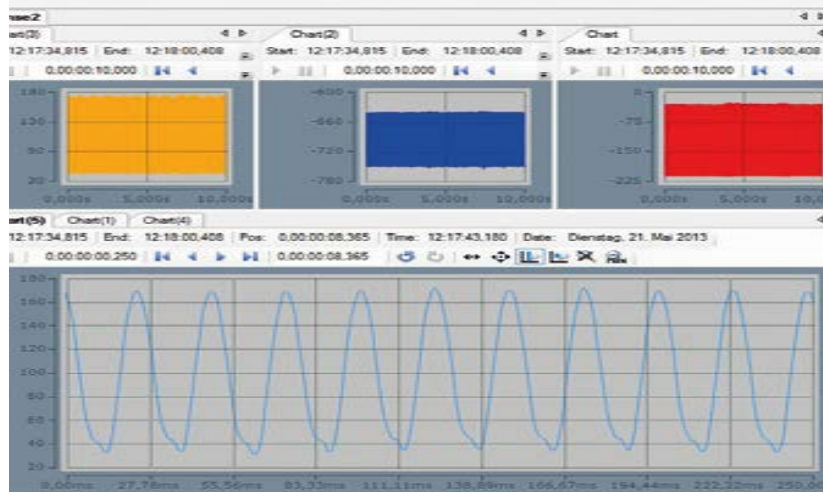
ase2

art(3)

12:17:34,815 | End: 12:18:00,408

0,00:00:10,000

180
130
80
30

0,000s 5,000s 10,000s

Chart(2)

Start: 12:17:34,815 | End: 12:18:00,408

0,00:00:10,000

-600
-660
-720
-780

0,000s 5,000s 10,000s

Chart

Start: 12:17:34,815 | End: 12:18:00,408

0,00:00:10,000

0
-75
-150
-225

0,000s 5,000s 10,0

art(5) Chart(1) Chart(4)

12:17:34,815 | End: 12:18:00,408 | Pos: 0,00:00:08,365 | Time: 12:17:43,180 | Date: Dienstag, 21. Mai 2013

0,00:00:00,250 | 0,00:00:08,365

180
160
140
120
100
80
60
40
20

0,00ms 27,78ms 55,56ms 83,33ms 111,11ms 138,89ms 166,67ms 194,44ms 222,22ms 250,0